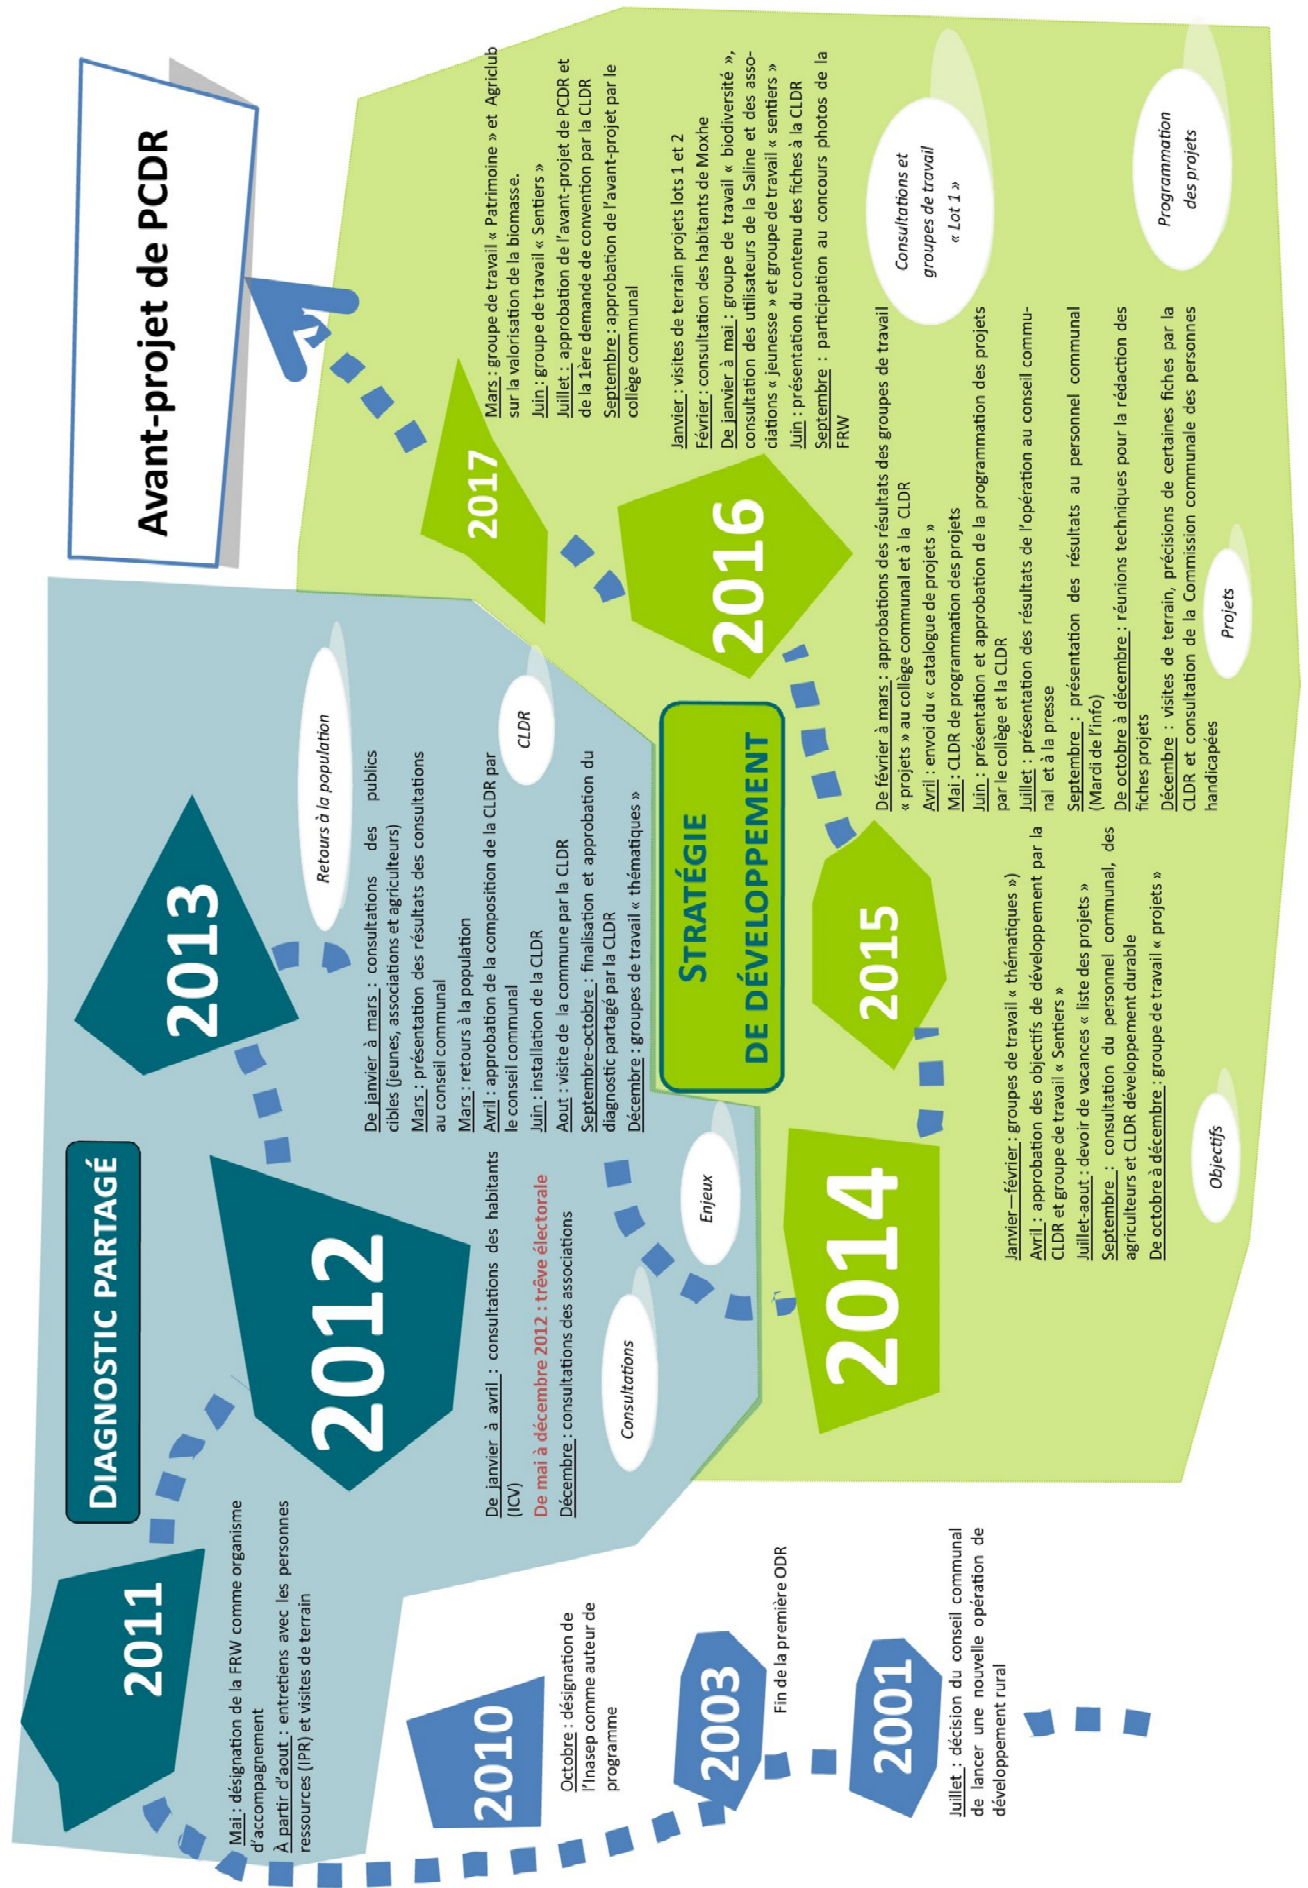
Avant-projet de PCDR

2001

Juillet : décision du conseil communal de lancer une nouvelle opération de développement rural

2003

Fin de la première ODR

2010

Octobre : désignation de l'Inasep comme auteur de programme

DIAGNOSTIC PARTAGÉ

2011

Mai : désignation de la FRW comme organisme d'accompagnement
À partir d'aout : entretiens avec les personnes ressources (IPR) et visites de terrain

2012

De janvier à avril : consultations des habitants (ICV)
De mai à décembre 2012 : trêve électorale
Décembre : consultations des associations

Consultations

Enjeux

2013

De janvier à mars : consultations des publics cibles (jeunes, associations et agriculteurs)
Mars : présentation des résultats des consultations au conseil communal
Mars : retours à la population
Avril : approbation de la composition de la CLDR par le conseil communal
Juin : installation de la CLDR
Aout : visite de la commune par la CLDR
Septembre-octobre : finalisation et approbation du diagnostic partagé par la CLDR
Décembre : groupes de travail « thématiques »

Retours à la population

CLDR

STRATÉGIE DE DÉVELOPPEMENT

2014

Janvier—février : groupes de travail « thématiques »)
Avril : approbation des objectifs de développement par la CLDR et groupe de travail « Sentiers »
Juillet-aout : devoir de vacances « liste des projets »
Septembre : consultation du personnel communal, des agriculteurs et CLDR développement durable
De octobre à décembre : groupe de travail « projets »

Objectifs

2015

De février à mars : approbations des résultats des groupes de travail « projets » au collège communal et à la CLDR
Avril : envoi du « catalogue de projets »
Mai : CLDR de programmation des projets
Juin : présentation et approbation de la programmation des projets par le collège et la CLDR
Juillet : présentation des résultats de l'opération au conseil communal et à la presse
Septembre : présentation des résultats au personnel communal (Mardi de l'info)
De octobre à décembre : réunions techniques pour la rédaction des fiches projets
Décembre : visites de terrain, précisions de certaines fiches par la CLDR et consultation de la Commission communale des personnes handicapées

Projets

2016

Janvier : visites de terrain projets lots 1 et 2
Février : consultation des habitants de Moxhe
De janvier à mai : groupe de travail « biodiversité », consultation des utilisateurs de la Saline et des associations « jeunesse » et groupe de travail « sentiers »
Juin : présentation du contenu des fiches à la CLDR
Septembre : participation au concours photos de la FRW

Consultations et groupes de travail « Lot 1 »

2017

Mars : groupe de travail « Patrimoine » et Agriclub sur la valorisation de la biomasse.
Juin : groupe de travail « Sentiers »
Juillet : approbation de l'avant-projet de PCDR et de la 1ère demande de convention par la CLDR
Septembre : approbation de l'avant-projet par le collège communal

Programmation des projets